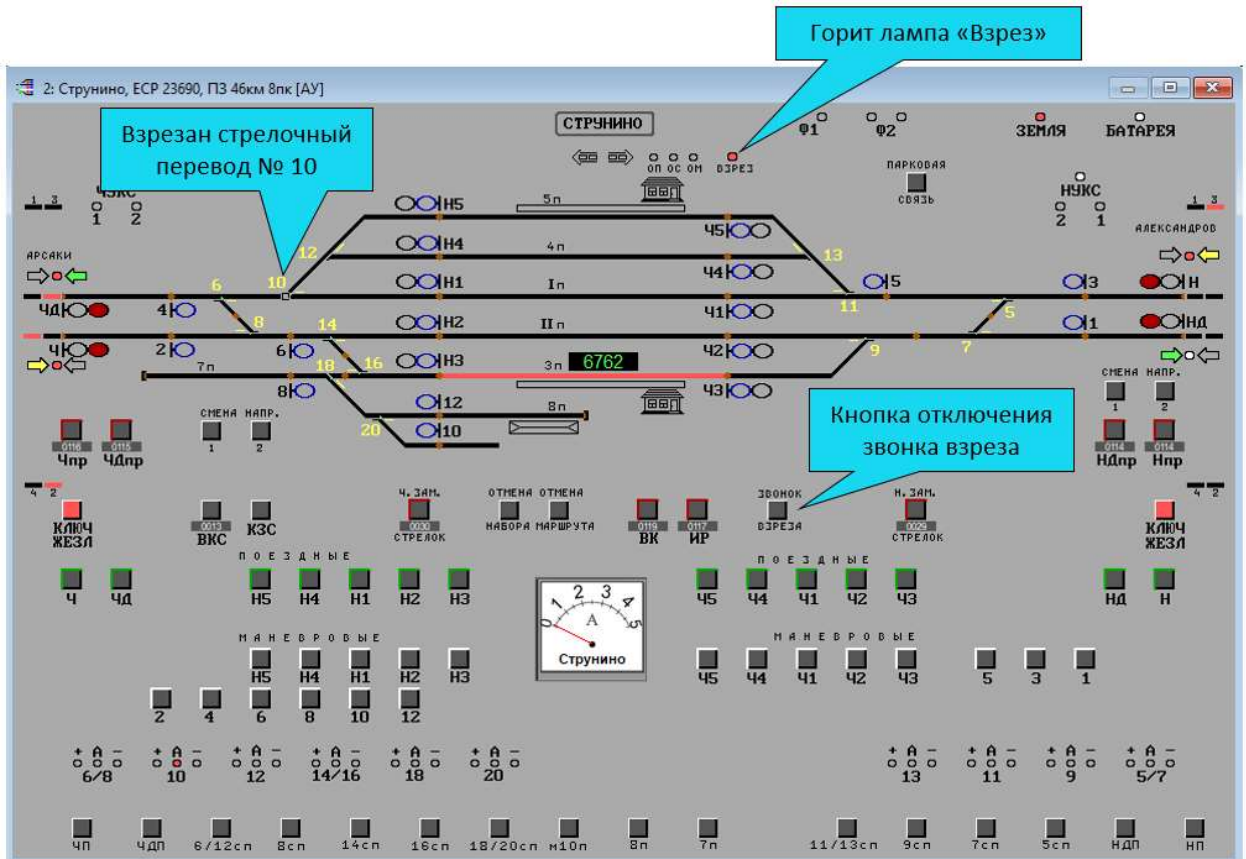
Горит лампа «Взрез»

2: Струнино, ЕСР 23690, ПЗ 46км 8пк [АУ]

Взрезан стрелочный перевод № 10

СТРУНИНО

ОП ОС ОМ ВЗРЕЗ

Ф1 Ф2 ЗЕМЛЯ БАТАРЕЯ

ПАРКОВАЯ СВЯЗЬ

1 3 ЧУКС 1 2

НУКС 2 1

1 3

АРСАКИ

АЛЕКСАНДРОВ

Н5 5п Ч5
Н4 4п Ч4
Н1 Iп Ч1
Н2 IIп Ч2
Н3 3п 6762 Ч3
12 8п
10

12 13 10 6 11 5 3 Н 4 8 14 Ч1 5 1 НД ЧД 2 6 16 9 7 Ч 7п 8 18

СМЕНА НАПР. 1 2

СМЕНА НАПР. 1 2

Кнопка отключения звонка взреза

20

0116 Чпр 0115 ЧДпр

0114 НДпр 0114 Нпр

4 2 4 2

КЛЮЧ ЖЕЗЛ

0013 ВКС КЗС

Ч.ЗАМ. 0030 СТРЕЛОК

ОТМЕНА НАБОРА ОТМЕНА МАРШРУТА

0119 ВК 0117 ИР

ЗВОНОК ВЗРЕЗА

Н.ЗАМ. 0029 СТРЕЛОК

КЛЮЧ ЖЕЗЛ

ПОЕЗДНЫЕ

Ч ЧД Н5 Н4 Н1 Н2 Н3

ПОЕЗДНЫЕ

Ч5 Ч4 Ч1 Ч2 Ч3 НД Н

0 1 2 3 4 5 A Струнино

МАНЕВРОВЫЕ

Н5 Н4 Н1 Н2 Н3

МАНЕВРОВЫЕ

Ч5 Ч4 Ч1 Ч2 Ч3 5 3 1

2 4 6 8 10 12

+ A − 6/8 + A − 10 + A − 12 + A − 14/16 + A − 18 + A − 20

+ A − 13 + A − 11 + A − 9 + A − 5/7

ЧП ЧДП 6/12сп 8сп 14сп 16сп 18/20сп м10п 8п 7п 11/13сп 9сп 7сп 5сп НДП НП